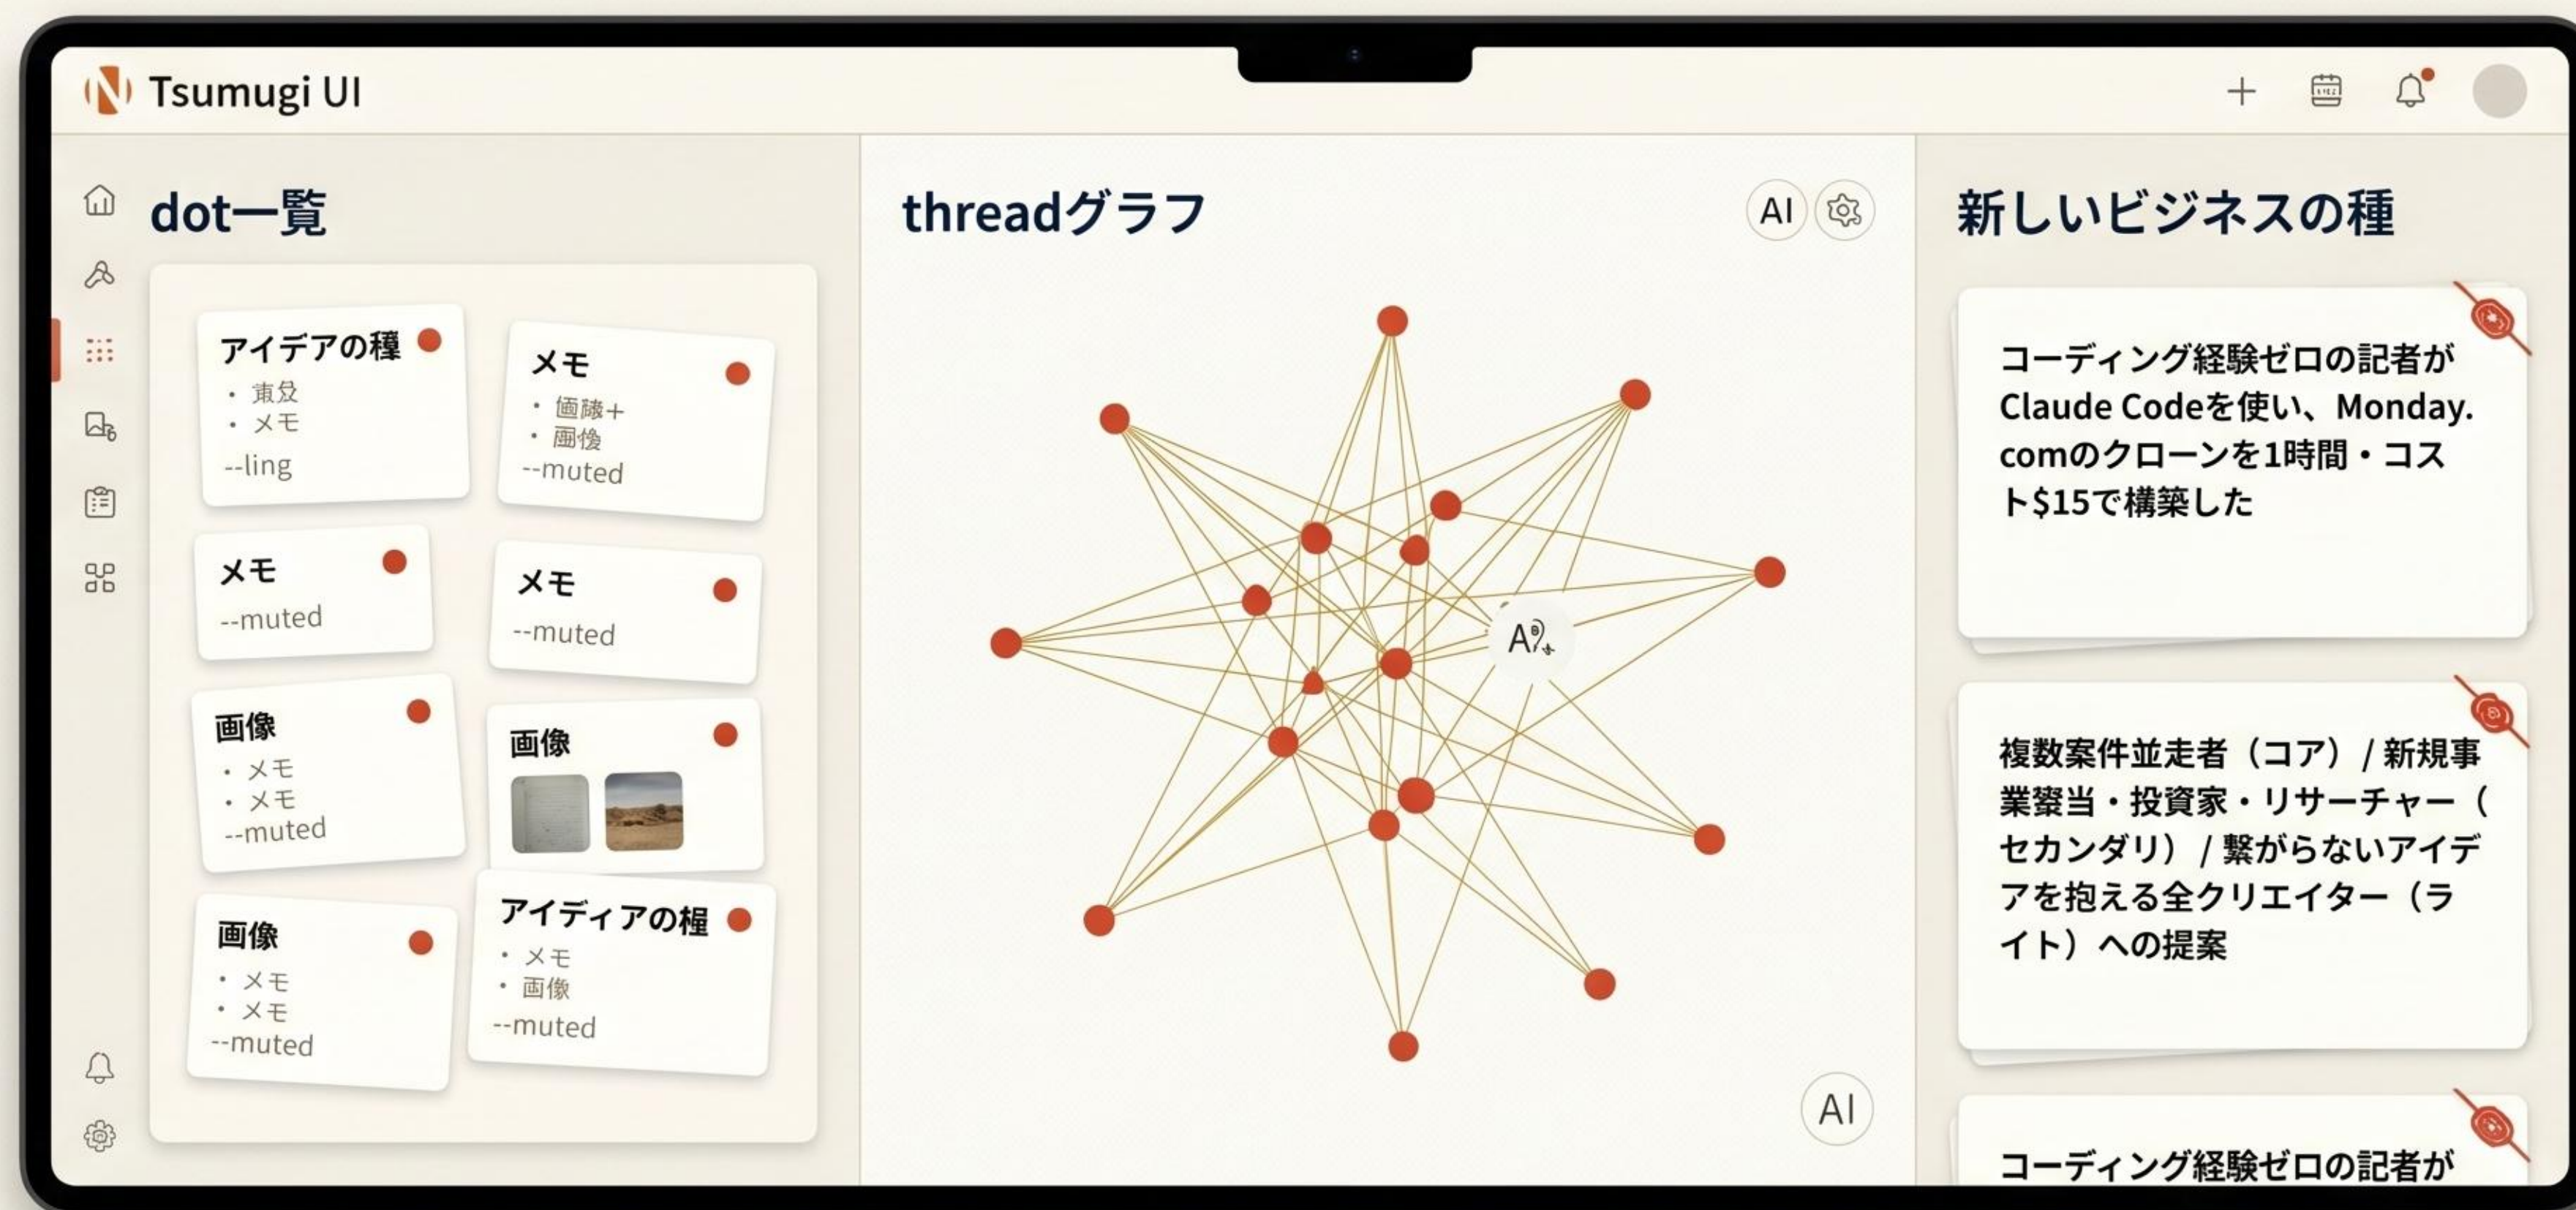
Tsumugi UI

dot一覧

アイデアの穫
• 東兌
• メモ
--ling

メモ
• 画睦+
• 画倹
--muted

メモ
--muted

メモ
--muted

画像
• メモ
• メモ
--muted

画像

画像
• メモ
• メモ
--muted

アイディアの椲
• メモ
• 画像
--muted

threadグラフ

AI

新しいビジネスの種

コーディング経験ゼロの記者がClaude Codeを使い、Monday.comのクローンを1時間・コスト$15で構築した

複数案件並走者（コア）/ 新規事業發当・投資家・リサーチャー（セカンダリ）/ 繋がらないアイデアを抱える全クリエイター（ライト）への提案

コーディング経験ゼロの記者が

AI